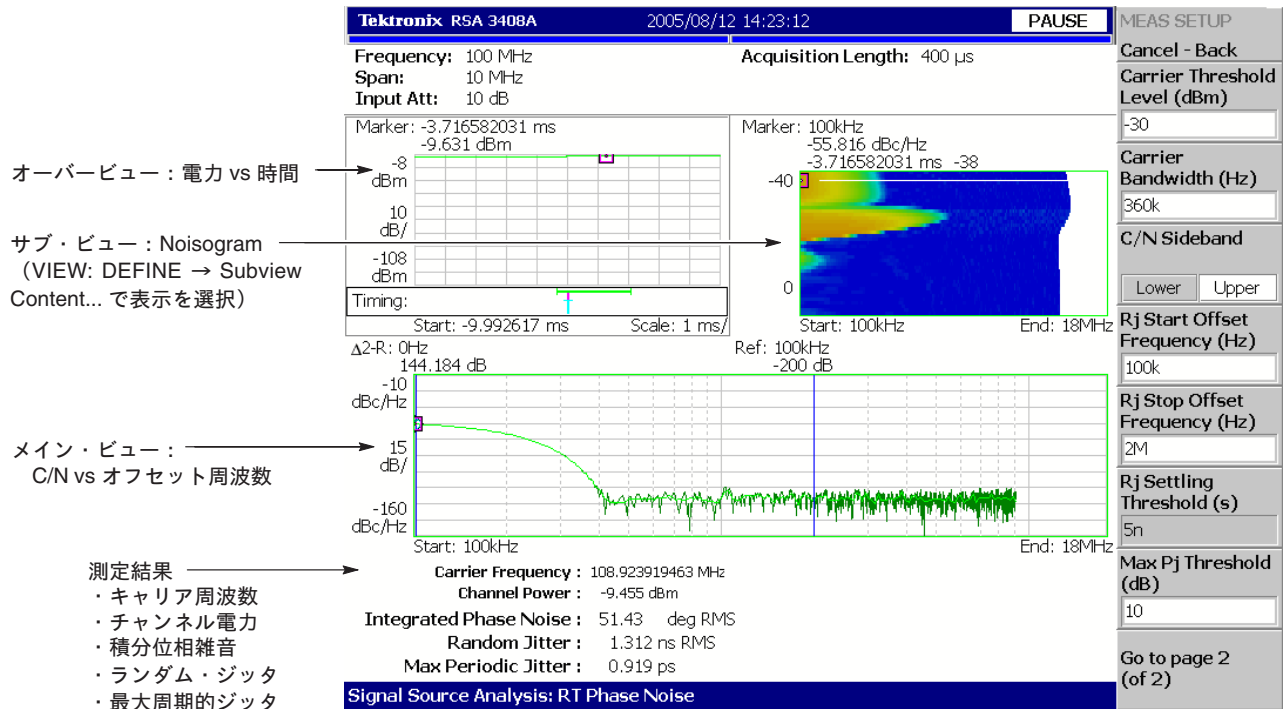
Tektronix RSA 3408A 2005/08/12 14:23:12 PAUSE

Frequency: 100 MHz
Span: 10 MHz
Input Att: 10 dB

Acquisition Length: 400 µs

オーバービュー：電力 vs 時間

Marker: -3.716582031 ms
-9.631 dBm
-8 dBm
10 dB/
-108 dBm
Timing:
Start: -9.992617 ms Scale: 1 ms/

サブ・ビュー：Noisogram
（VIEW: DEFINE → Subview Content... で表示を選択）

Marker: 100kHz
-55.816 dBc/Hz
-3.716582031 ms -38
-40
0
Start: 100kHz End: 18MHz

Δ2-R: 0Hz
144.184 dB
Ref: 100kHz
-200 dB
-10 dBc/Hz
15 dB/
-160 dBc/Hz
Start: 100kHz End: 18MHz

メイン・ビュー：
C/N vs オフセット周波数

測定結果
・キャリア周波数
・チャンネル電力
・積分位相雑音
・ランダム・ジッタ
・最大周期的ジッタ

Carrier Frequency : 108.923919463 MHz
Channel Power : -9.455 dBm
Integrated Phase Noise : 51.43 deg RMS
Random Jitter : 1.312 ns RMS
Max Periodic Jitter : 0.919 ps

Signal Source Analysis: RT Phase Noise

MEAS SETUP
Cancel - Back
Carrier Threshold Level (dBm)
-30
Carrier Bandwidth (Hz)
360k
C/N Sideband
Lower Upper
Rj Start Offset Frequency (Hz)
100k
Rj Stop Offset Frequency (Hz)
2M
Rj Settling Threshold (s)
5n
Max Pj Threshold (dB)
10
Go to page 2 (of 2)